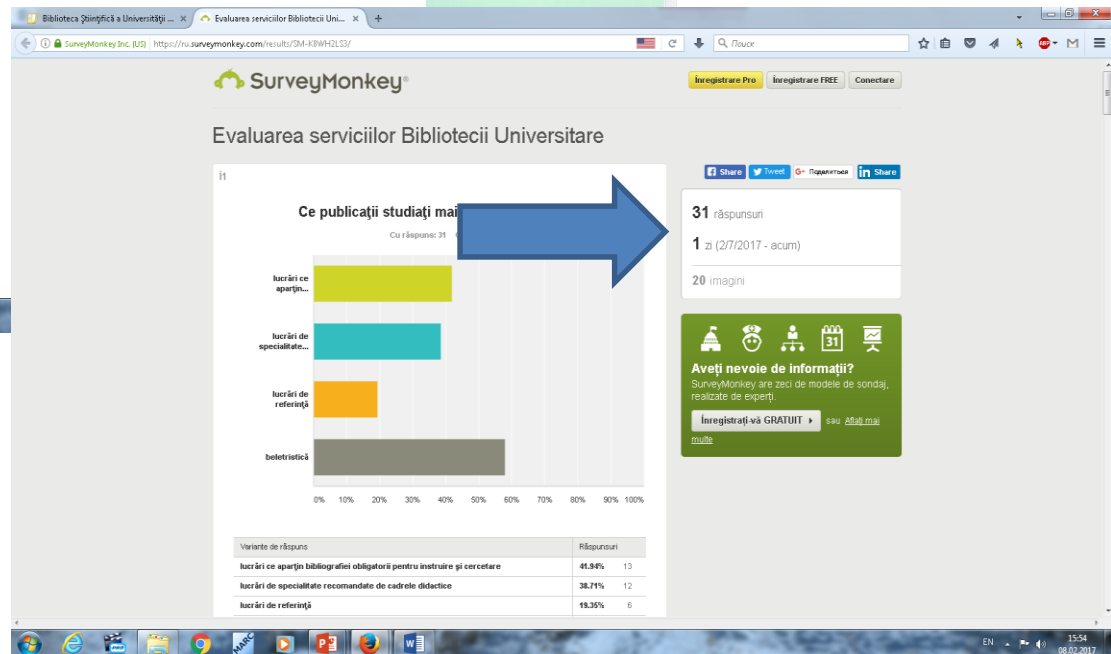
Biblioteca Ştiinţifică a Universităţii ... ×
Evaluarea serviciilor Bibliotecii Uni... ×
+

SurveyMonkey Inc. (US) | https://ru.surveymonkey.com/results/SM-K8WH2LS3/
Поиск

SurveyMonkey®

Înregistrare Pro
Înregistrare FREE
Conectare

Evaluarea serviciilor Bibliotecii Universitare

Share
Tweet
Поделиться
Share

I1

Ce publicaţii studiaţi mai

Cu răspuns: 31

lucrări ce aparţin...
lucrări de specialitate...
lucrări de referinţă
beletristică

0% 10% 20% 30% 40% 50% 60% 70% 80% 90% 100%

| Variante de răspuns | Răspunsuri | |
|---|---|---|
| lucrări ce aparţin bibliografiei obligatorii pentru instruire şi cercetare | 41.94% | 13 |
| lucrări de specialitate recomandate de cadrele didactice | 38.71% | 12 |
| lucrări de referinţă | 19.35% | 6 |

31 răspunsuri
1 zi (2/7/2017 - acum)
20 imagini

31

Aveţi nevoie de informaţii?
SurveyMonkey are zeci de modele de sondaj, realizate de experţi.

Înregistraţi-vă GRATUIT ▸ sau Aflaţi mai multe

EN
15:54
08.02.2017